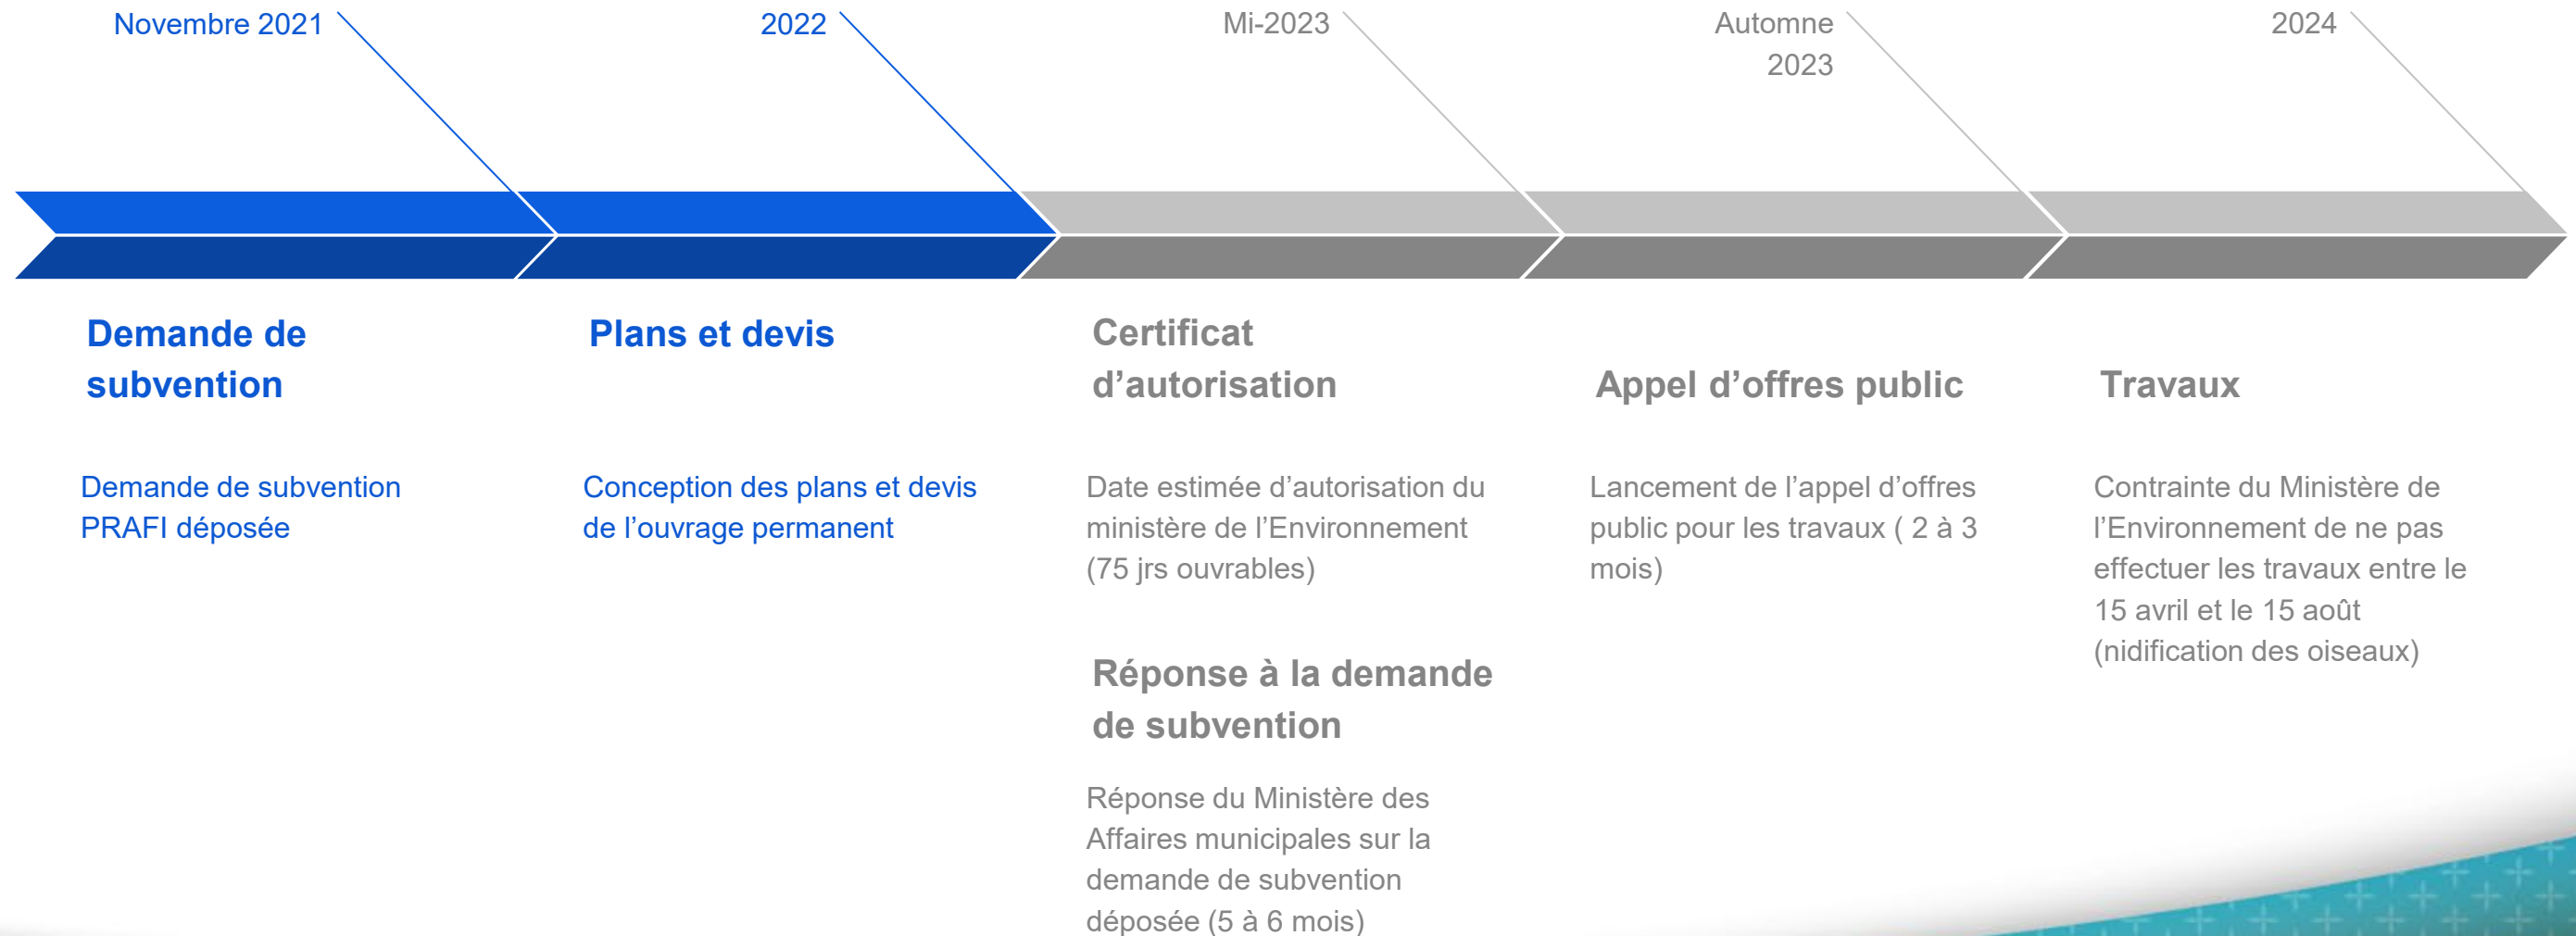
Novembre 2021

Demande de subvention

Demande de subvention PRAFI déposée

2022

Plans et devis

Conception des plans et devis de l’ouvrage permanent

Mi-2023

Certificat d’autorisation

Date estimée d’autorisation du ministère de l’Environnement (75 jrs ouvrables)

Réponse à la demande de subvention

Réponse du Ministère des Affaires municipales sur la demande de subvention déposée (5 à 6 mois)

Automne 2023

Appel d’offres public

Lancement de l’appel d’offres public pour les travaux ( 2 à 3 mois)

2024

Travaux

Contrainte du Ministère de l’Environnement de ne pas effectuer les travaux entre le 15 avril et le 15 août (nidification des oiseaux)